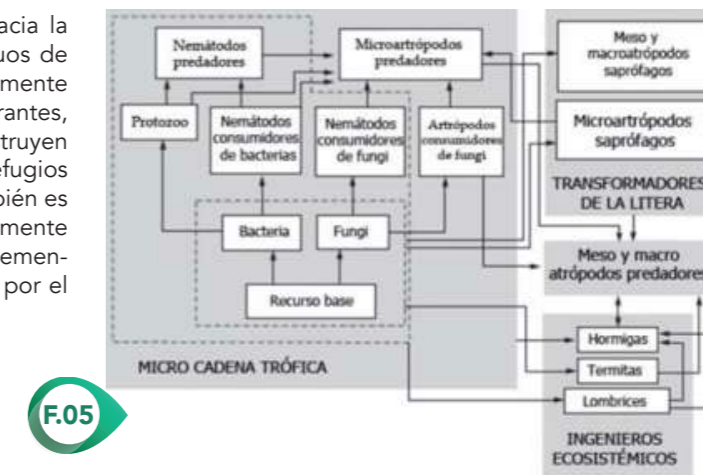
acia la
uos de
mente
rantes,
truyen
efugios
bién es
mente
emen-
por el

Nemátodos predadores

Microartrópodos predadores

Meso y macroatrópodos saprófagos

Microartrópodos saprófagos

Protozoo

Nemátodos consumidores de bacterias

Nemátodos consumidores de fungi

Artrópodos consumidores de fungi

TRANSFORMADORES DE LA LITERA

Bacteria

Fungi

Meso y macro atrópodos predadores

Recurso base

Hormigas

Termitas

MICRO CADENA TRÓFICA

Lombrices

INGENIEROS ECOSISTÉMICOS

F.05